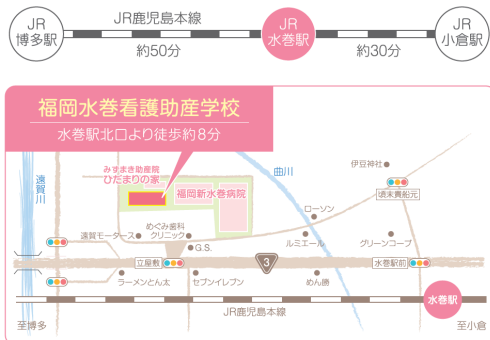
JR
博多駅

JR鹿児島本線

JR
水巻駅

JR
小倉駅

約50分

約30分

福岡水巻看護助産学校

水巻駅北口より徒歩約8分

遠賀川

曲川

みずまき助産院
ひだまりの家

福岡新水巻病院

伊豆神社

濱末貫船元

ローソン

めぐみ歯科
クリニック

護賀モータース

G.S.

ルミエール

グリーンコープ

立屋敷

3

水巻駅前

ラーメンとん太

セブンイレブン

めん勝

水巻駅

至博多

JR鹿児島本線

至小倉